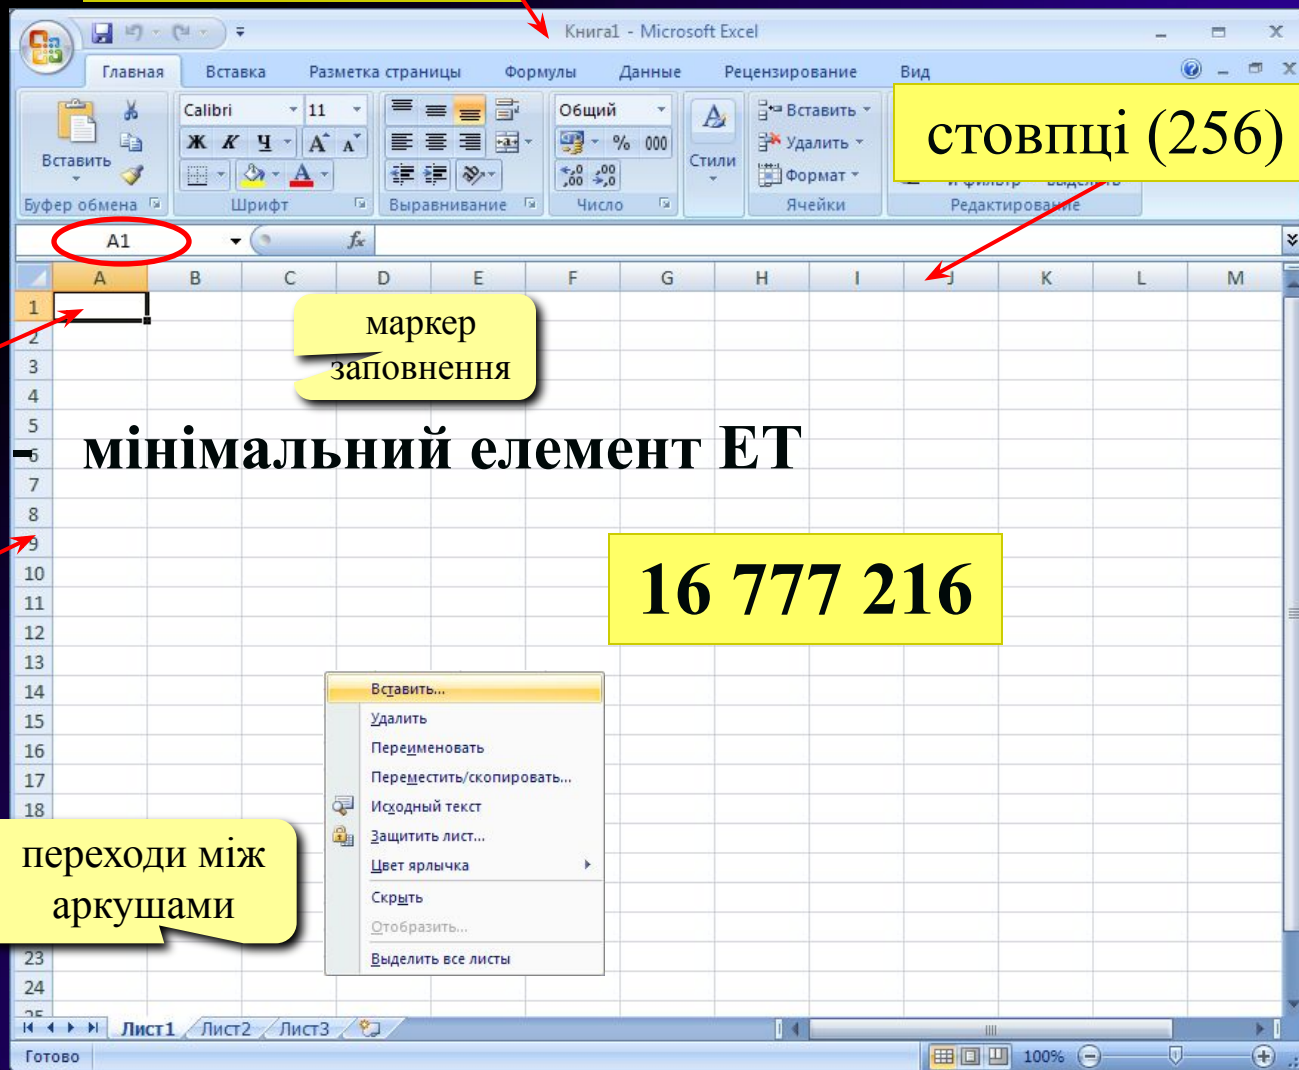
Книга1 - Microsoft Excel

Главная Вставка Разметка страницы Формулы Данные Рецензирование Вид

Вставить
Буфер обмена
Calibri 11
Ж К Ч
Шрифт
Выравнивание
Общий
% 000
Число
Стили
Вставить
Удалить
Формат
Ячейки
Редактирование

стовпці (256)

A1

A B C D E F G H I J K L M

1 2 3 4 5 6 7 8 9 10 11 12 13 14 15 16 17 18 23 24

маркер заповнення

мінімальний елемент ЕТ

16 777 216

Вставить...
Удалить
Переименовать
Переместить/скопировать...
Исходный текст
Защитить лист...
Цвет ярлычка
Скрыть
Отобразить...
Выделить все листы

переходи між аркушами

Лист1 Лист2 Лист3

Готово

100%